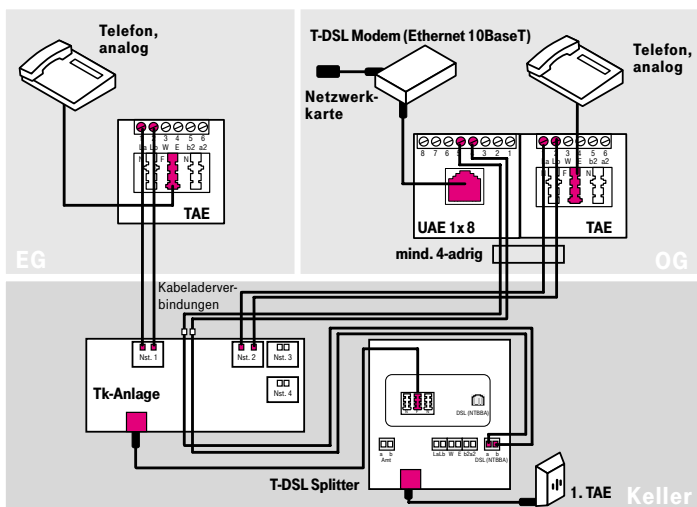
Telefon, analog

T-DSL Modem (Ethernet 10BaseT)

Telefon, analog

Netzwerkkarte

1 2 3 4 5 6
La Lb W E b2 a2
F N

TAE

EG

8 7 6 5 4 3 2 1

UAE 1x8

1 2 3 4 5 6
La Lb W E b2 a2
F N

TAE

mind. 4-adrig

OG

Kabeladerverbindungen

Nst. 1

Nst. 2

Nst. 3

Nst. 4

Tk-Anlage

DSL (NTBBA)

a b
Amt

La Lb W E b2 a2

a b
DSL (NTBBA)

T-DSL Splitter

1. TAE

Keller